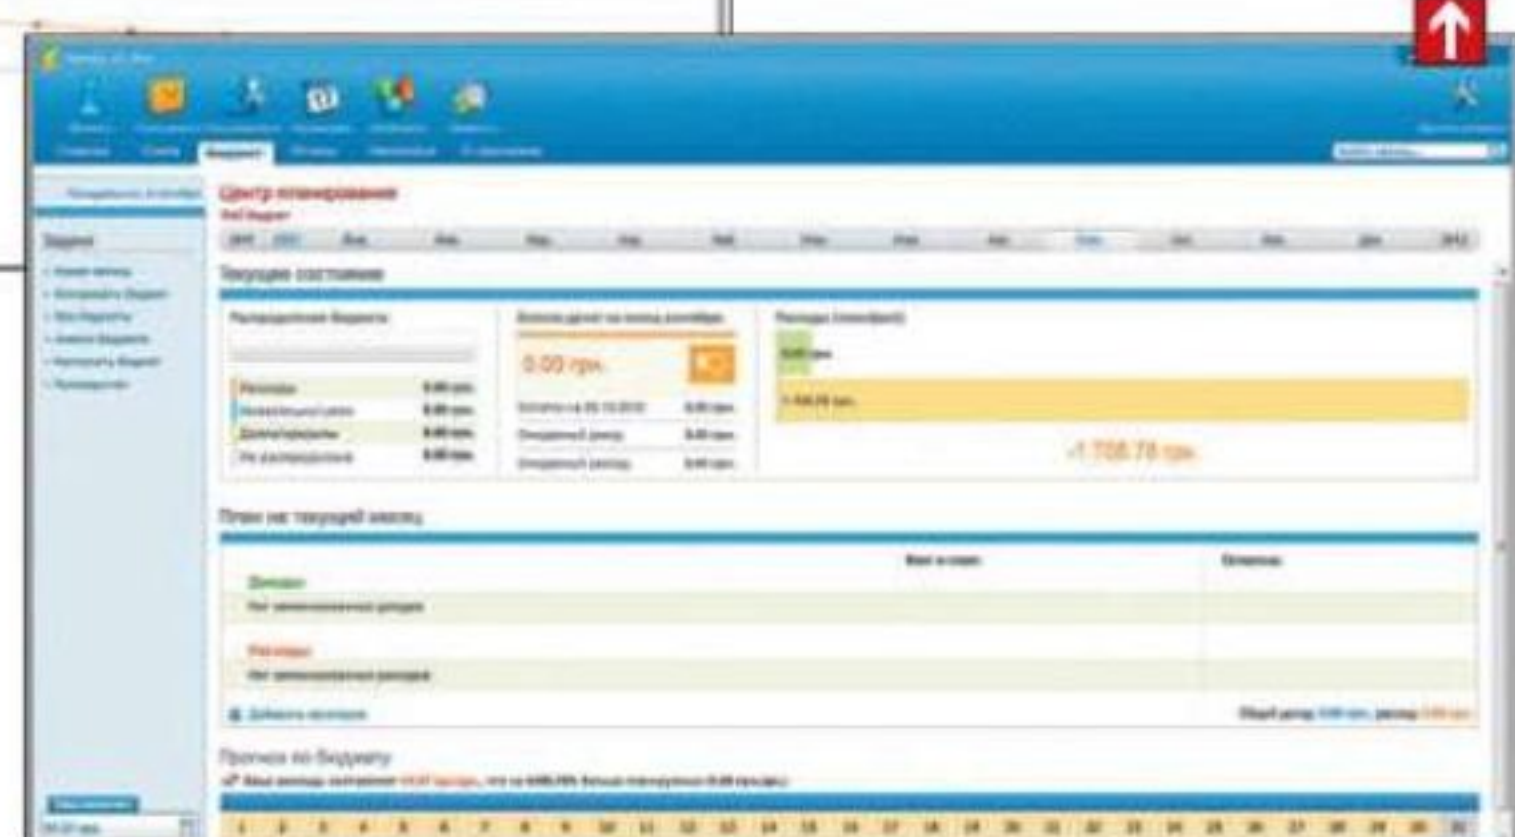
Центр планирования

Текущее состояние

0.00 грн.

-1 708.78 грн.

План на текущий месяц

Доходы

Расходы

Прогноз по бюджету

1 2 3 4 5 6 7 8 9 10 11 12 13 14 15 16 17 18 19 20 21 22 23 24 25 26 27 28 29 30